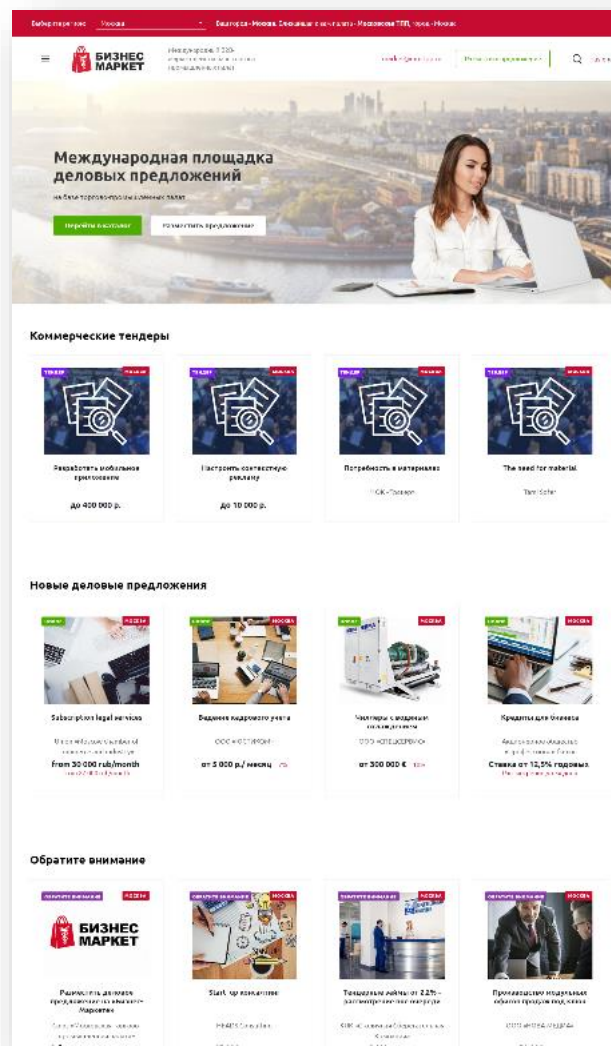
Выберите город: Москва

БИЗНЕС МАРКЕТ

Международная площадка деловых предложений

Перейти в каталог

Разместить предложение

Коммерческие тендеры

ТЕНДЕР МОСКВА

Разработать мобильное приложение

до 400 000 р.

Настроить контекстную рекламу

до 10 000 р.

Потребность в материалах

The need for material.

Новые деловые предложения

МОСКВА

Subscription legal services

from 30 000 rub/month

Ведение кадрового учета

от 5 000 р./ месяц

Чиллеры с водяным охлаждением

от 300 000 €

Кредитование бизнеса

Ставка от 12,5% годовых

Обратите внимание

МОСКВА

БИЗНЕС МАРКЕТ

Разместить деловое предложение на «Бизнес-Маркет»

StartUp консалтинг

Тендерные займы от 2,2% - долгосрочные кредиты

Производство модульных офисов продуктов, книг